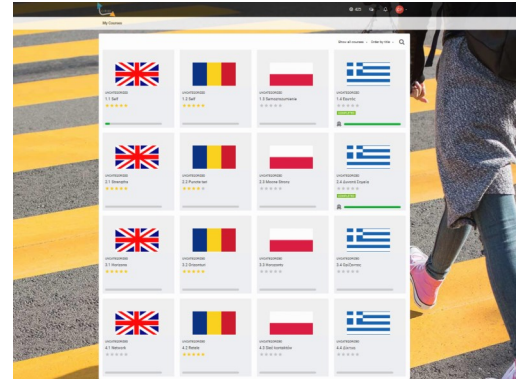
My Courses

Show all courses · Order by title

UNCATEGORISED
1.1 Self

UNCATEGORISED
1.2 Self

UNCATEGORISED
1.3 Samoocenianie

UNCATEGORISED
1.4 Εαυτός

UNCATEGORISED
2.1 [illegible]

UNCATEGORISED
2.2 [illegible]

UNCATEGORISED
2.3 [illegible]

UNCATEGORISED
2.4 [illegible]

UNCATEGORISED
3.1 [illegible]

UNCATEGORISED
3.2 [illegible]

UNCATEGORISED
3.3 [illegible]

UNCATEGORISED
3.4 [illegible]

UNCATEGORISED
4.1 Network

UNCATEGORISED
4.2 Rețele

UNCATEGORISED
4.3 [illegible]

UNCATEGORISED
4.4 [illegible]